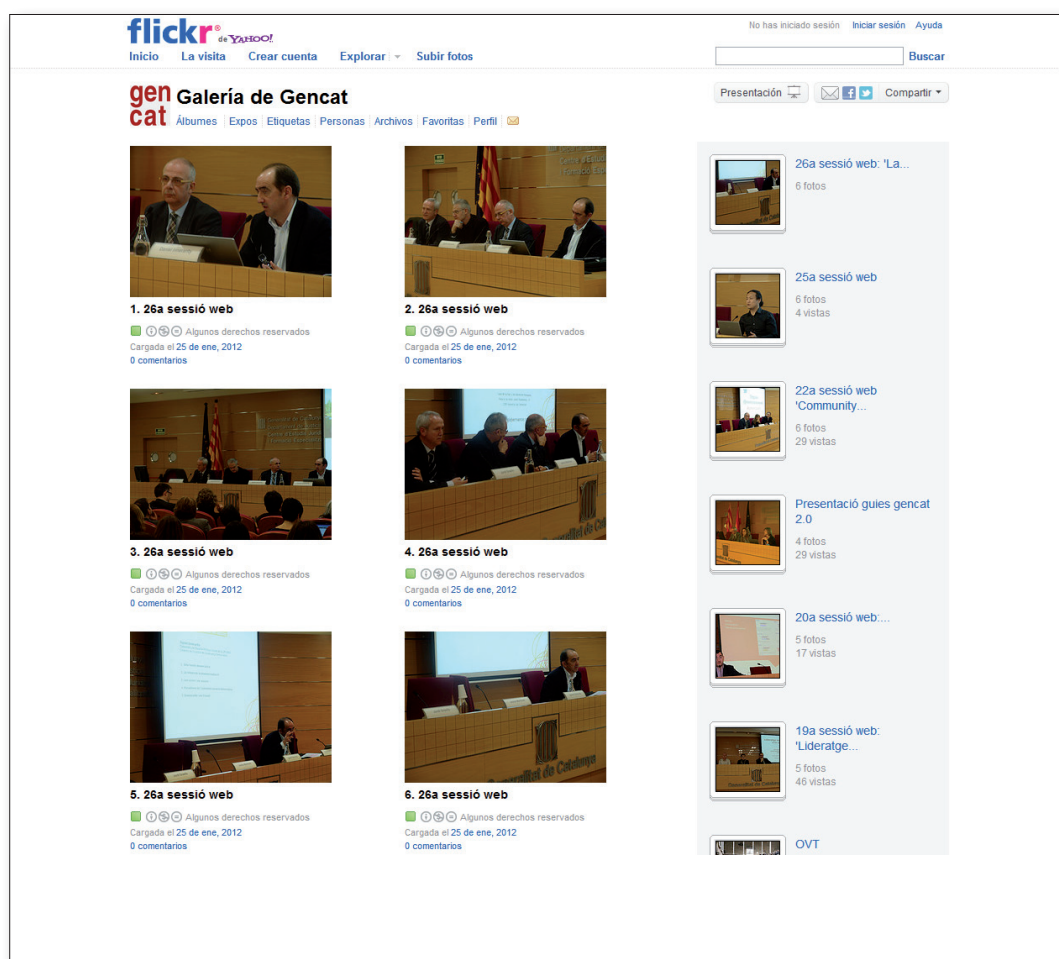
flickr de YAHOO!

No has iniciado sesión Iniciar sesión Ayuda

Inicio La visita Crear cuenta Explorar Subir fotos

Buscar

gen cat Galería de Gencat

Álbumes Expos Etiquetas Personas Archivos Favoritas Perfil

Presentación Compartir

1. 26a sessió web
Algunos derechos reservados
Cargada el 25 de ene, 2012
0 comentarios

2. 26a sessió web
Algunos derechos reservados
Cargada el 25 de ene, 2012
0 comentarios

3. 26a sessió web
Algunos derechos reservados
Cargada el 25 de ene, 2012
0 comentarios

4. 26a sessió web
Algunos derechos reservados
Cargada el 25 de ene, 2012
0 comentarios

5. 26a sessió web
Algunos derechos reservados
Cargada el 25 de ene, 2012
0 comentarios

6. 26a sessió web
Algunos derechos reservados
Cargada el 25 de ene, 2012
0 comentarios

26a sessió web: 'La...
6 fotos

25a sessió web
6 fotos
4 vistas

22a sessió web 'Community...
6 fotos
29 vistas

Presentació guies gencat 2.0
4 fotos
29 vistas

20a sessió web:...
5 fotos
17 vistas

19a sessió web: 'Lideratge...
5 fotos
46 vistas

OVT